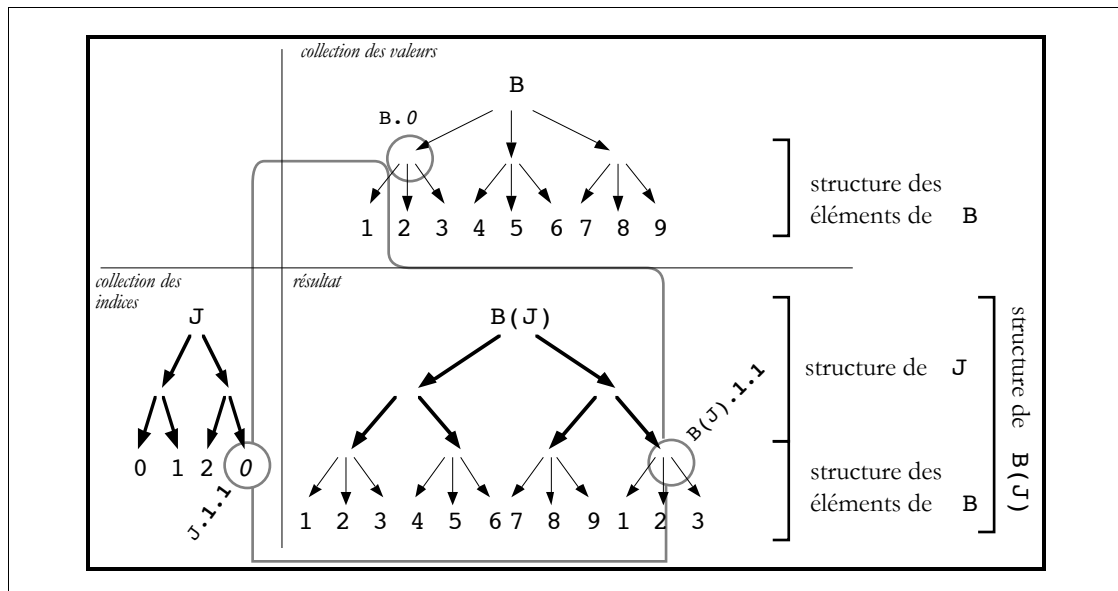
collection des valeurs

B

B.0

1 2 3 4 5 6 7 8 9

structure des éléments de B

collection des indices

résultat

J

B(J)

0 1 2 0

J.1.1

B(J).1.1

1 2 3 4 5 6 7 8 9 1 2 3

structure de J

structure des éléments de B

structure de B(J)